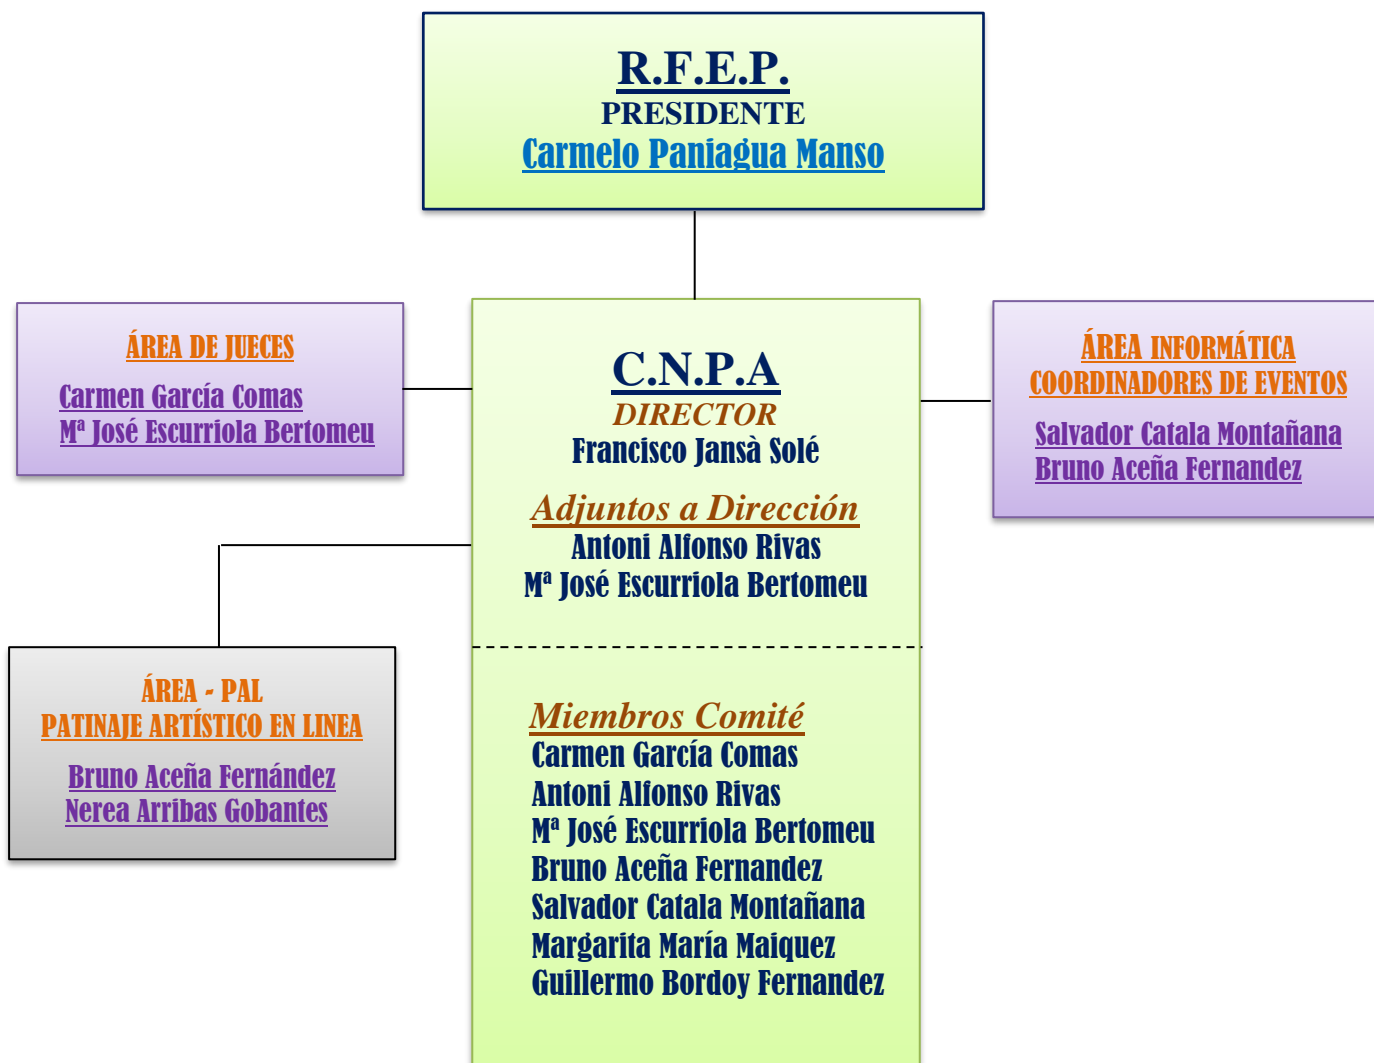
R.F.E.P.
PRESIDENTE
Carmelo Paniagua Manso

ÁREA DE JUECES
Carmen García Comas
Mª José Escurriola Bertomeu

C.N.P.A
DIRECTOR
Francisco Jansà Solé

Adjuntos a Dirección
Antoni Alfonso Rivas
Mª José Escurriola Bertomeu

ÁREA INFORMÁTICA
COORDINADORES DE EVENTOS
Salvador Catala Montañana
Bruno Aceña Fernandez

ÁREA - PAL
PATINAJE ARTÍSTICO EN LINEA
Bruno Aceña Fernández
Nerea Arribas Gobantes

Miembros Comité
Carmen García Comas
Antoni Alfonso Rivas
Mª José Escurriola Bertomeu
Bruno Aceña Fernandez
Salvador Catala Montañana
Margarita María Maiquez
Guillermo Bordoy Fernandez